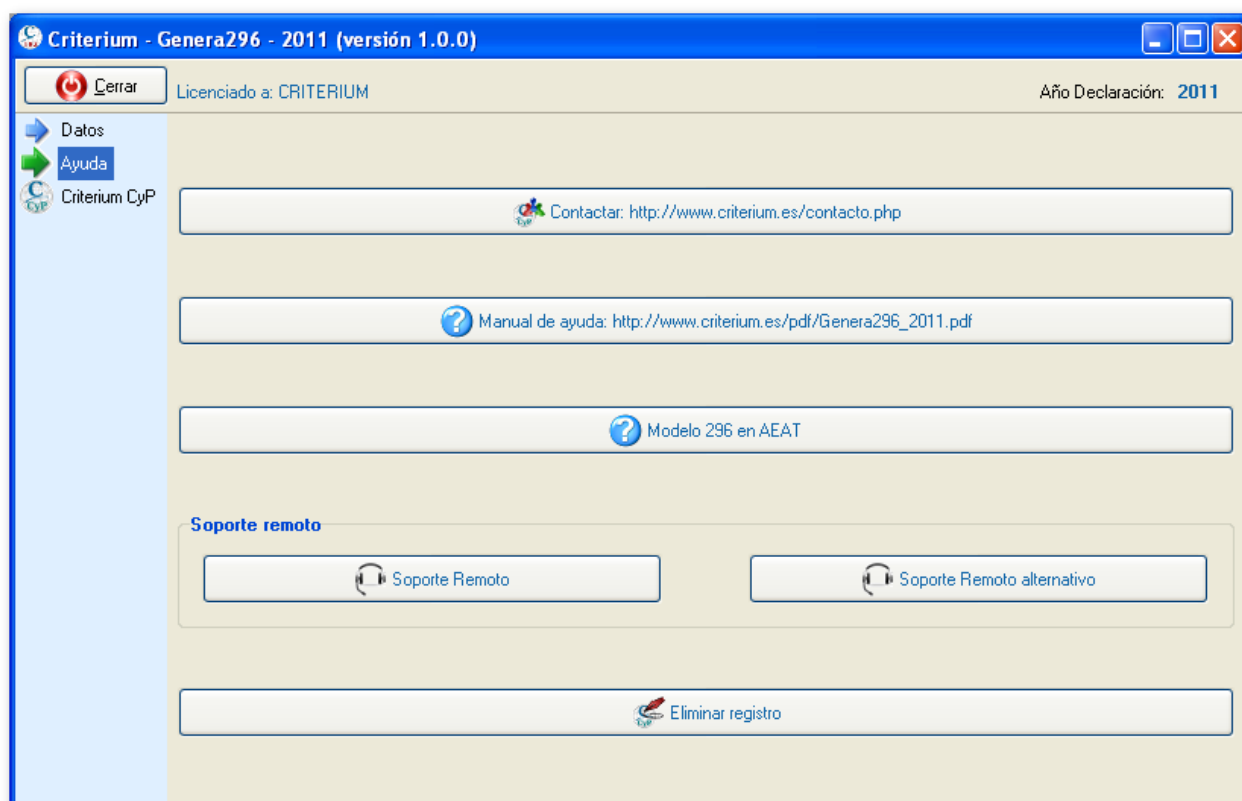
Criterium - Genera296 - 2011 (versión 1.0.0)

Cerrar

Licenciado a: CRITERIUM

Año Declaración: 2011

Datos
Ayuda
Criterium CyP

Contactar: http://www.criterium.es/contacto.php

Manual de ayuda: http://www.criterium.es/pdf/Genera296_2011.pdf

Modelo 296 en AEAT

Soporte remoto

Soporte Remoto

Soporte Remoto alternativo

Eliminar registro